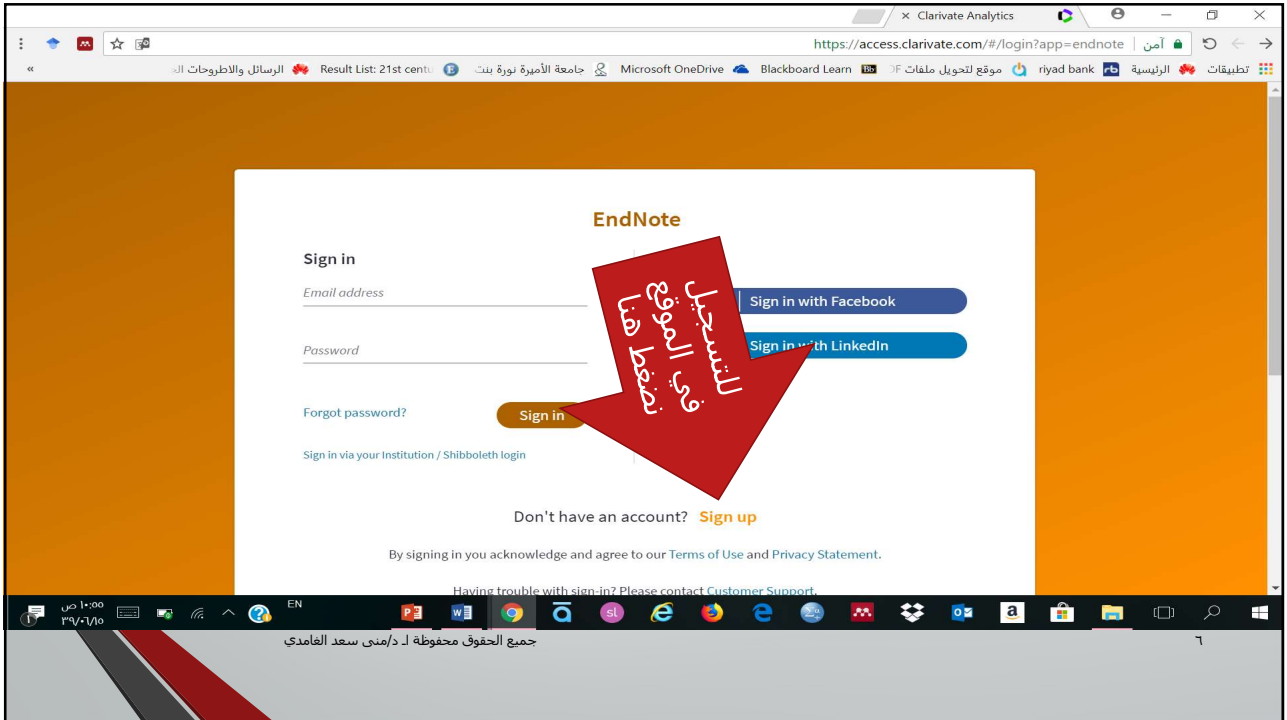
Clarivate Analytics

https://access.clarivate.com/#/login?app=endnote | آمن

تطبيقات الرئيسية riyad bank موقع لتحويل ملفات PDF Blackboard Learn Microsoft OneDrive جامعة الأميرة نورة بنت Result List: 21st centu الرسائل والاطروحات ال

EndNote

Sign in

Email address

Password

Forgot password?

Sign in

Sign in via your Institution / Shibboleth login

Sign in with Facebook

Sign in with LinkedIn

للتسجيل في الموقع نضغط هنا

Don't have an account? Sign up

By signing in you acknowledge and agree to our Terms of Use and Privacy Statement.

Having trouble with sign-in? Please contact Customer Support.

EN

١٠:٠٠ ص
٣٩/٠٦/١٥

جميع الحقوق محفوظة لـ د/منى سعد الغامدي

٦